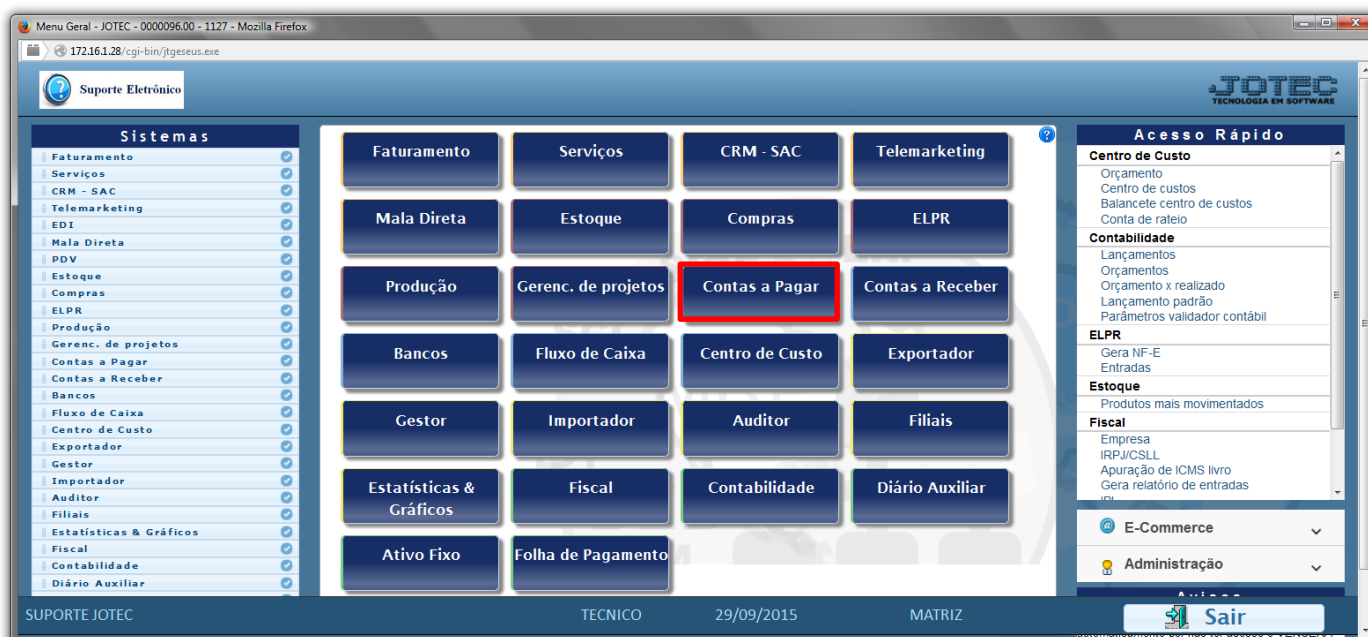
Menu Geral - JOTEC - 0000096.00 - 1127 - Mozilla Firefox

172.16.1.28/cgi-bin/jtgeseus.exe

Suporte Eletrônico

JOTEC
TECNOLOGIA EM SOFTWARE

Sistemas
Faturamento
Serviços
CRM - SAC
Telemarketing
EDI
Mala Direta
PDV
Estoque
Compras
ELPR
Produção
Gerenc. de projetos
Contas a Pagar
Contas a Receber
Bancos
Fluxo de Caixa
Centro de Custo
Exportador
Gestor
Importador
Auditor
Filiais
Estatísticas & Gráficos
Fiscal
Contabilidade
Diário Auxiliar

Faturamento
Serviços
CRM - SAC
Telemarketing
Mala Direta
Estoque
Compras
ELPR
Produção
Gerenc. de projetos
Contas a Pagar
Contas a Receber
Bancos
Fluxo de Caixa
Centro de Custo
Exportador
Gestor
Importador
Auditor
Filiais
Estatísticas & Gráficos
Fiscal
Contabilidade
Diário Auxiliar
Ativo Fixo
Folha de Pagamento

Acesso Rápido
Centro de Custo
Orçamento
Centro de custos
Balancete centro de custos
Conta de rateio
Contabilidade
Lançamentos
Orçamentos
Orçamento x realizado
Lançamento padrão
Parâmetros validador contábil
ELPR
Gera NF-E
Entradas
Estoque
Produtos mais movimentados
Fiscal
Empresa
IRPJ/CSLL
Apuração de ICMS livro
Gera relatório de entradas
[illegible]

E-Commerce
Administração
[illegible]

SUPORTE JOTEC
TECNICO
29/09/2015
MATRIZ
Sair